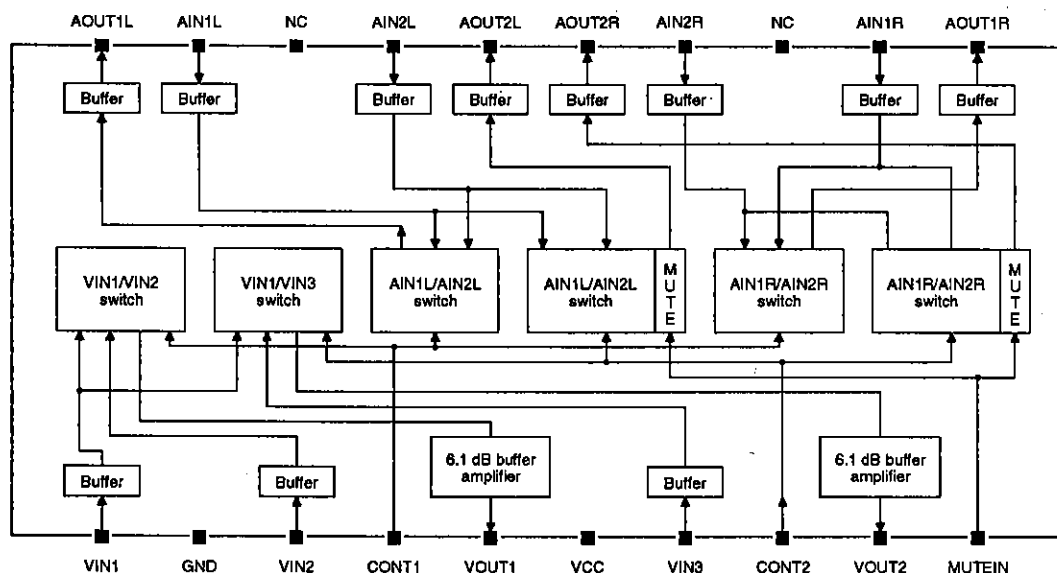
AOUT1L AIN1L NC AIN2L AOUT2L AOUT2R AIN2R NC AIN1R AOUT1R

Buffer Buffer Buffer Buffer Buffer Buffer Buffer Buffer

VIN1/VIN2 switch

VIN1/VIN3 switch

AIN1L/AIN2L switch

AIN1L/AIN2L switch

MUTE

AIN1R/AIN2R switch

AIN1R/AIN2R switch

MUTE

Buffer

Buffer

6.1 dB buffer amplifier

Buffer

6.1 dB buffer amplifier

VIN1 GND VIN2 CONT1 VOUT1 VCC VIN3 CONT2 VOUT2 MUTEIN